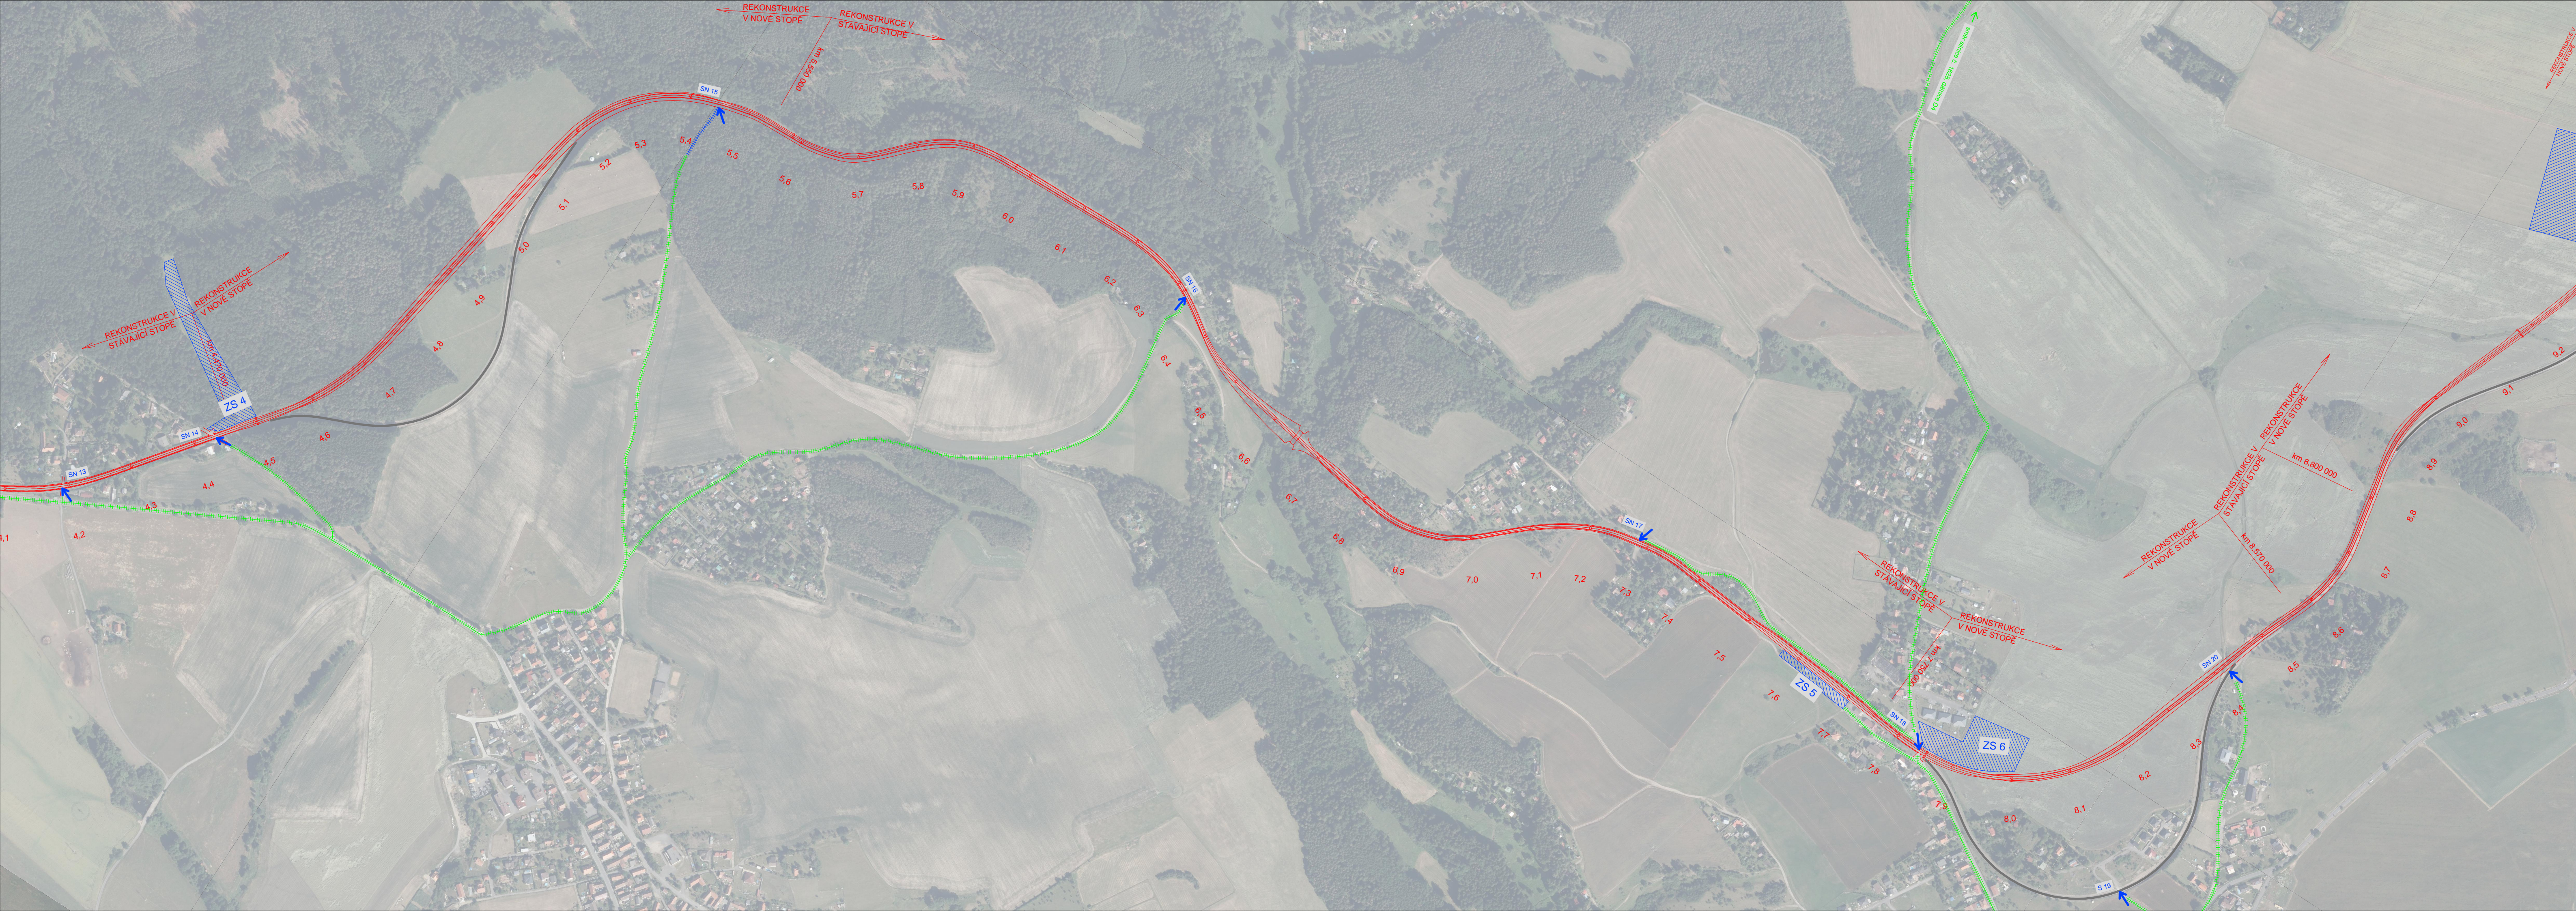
REKONSTRUKCE V NOVÉ STOPĚ
REKONSTRUKCE V STÁVAJÍCÍ STOPĚ
km 5,000 000
SN 15
5,2
5,3
5,4
5,5
5,6
5,7
5,8
5,9
6,0
6,1
6,2
6,3
5,1
5,0
4,9
4,8
4,7
4,6
4,5
4,4
4,3
4,2
4,1
REKONSTRUKCE V STÁVAJÍCÍ STOPĚ
REKONSTRUKCE V NOVÉ STOPĚ
km 4,570 000
ZS 4
SN 14
SN 13
SN 16
6,4
6,5
6,6
6,7
6,8
6,9
7,0
7,1
7,2
7,3
7,4
7,5
7,6
7,7
7,8
7,9
SN 17
ZS 5
SN 18
ZS 6
REKONSTRUKCE V STÁVAJÍCÍ STOPĚ
REKONSTRUKCE V NOVÉ STOPĚ
km 7,920 000
REKONSTRUKCE V NOVÉ STOPĚ
REKONSTRUKCE V STÁVAJÍCÍ STOPĚ
REKONSTRUKCE V NOVÉ STOPĚ
km 8,800 000
km 8,570 000
8,0
8,1
8,2
8,3
8,4
8,5
8,6
8,7
8,8
8,9
9,0
9,1
9,2
SN 20
S 19